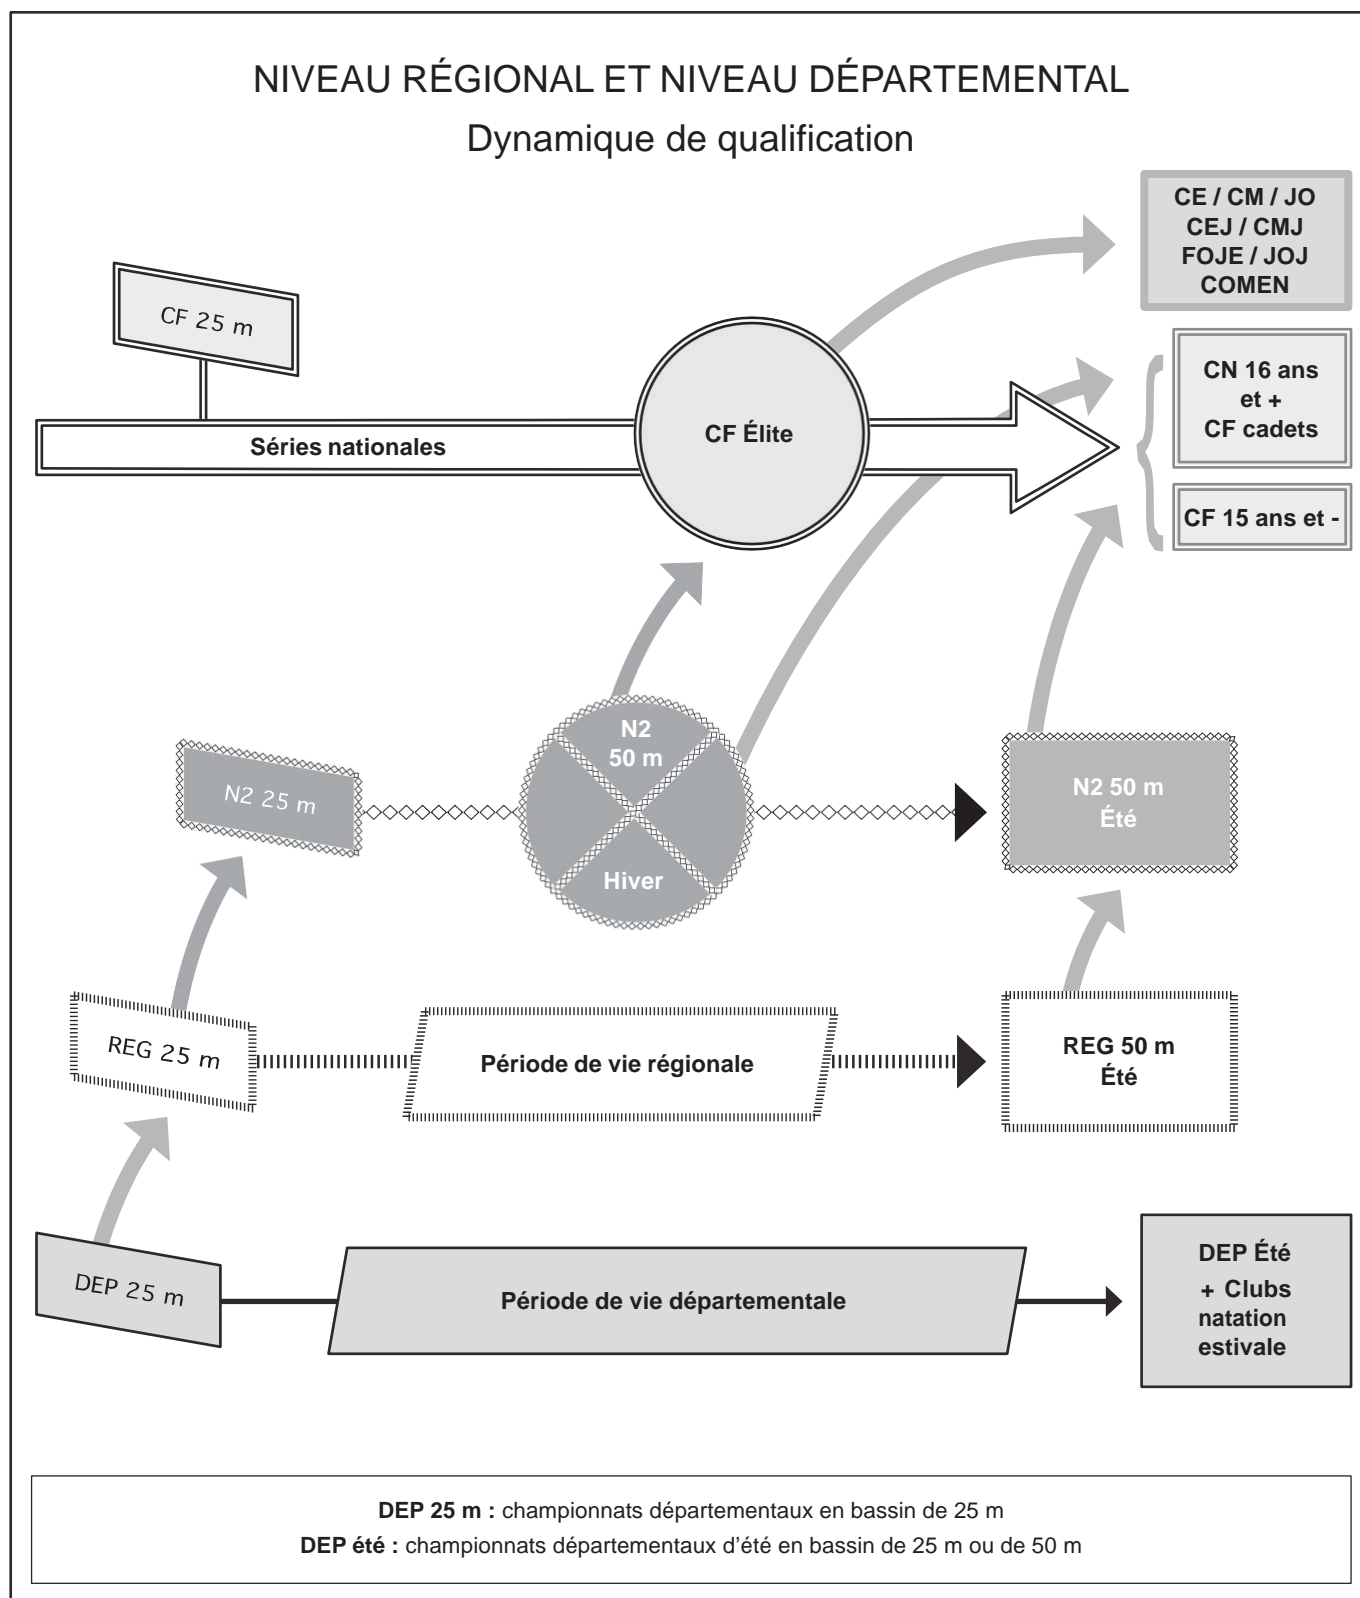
NIVEAU RÉGIONAL ET NIVEAU DÉPARTEMENTAL

Dynamique de qualification

CE / CM / JO
CEJ / CMJ
FOJE / JOJ
COMEN

CF 25 m

Séries nationales

CF Élite

CN 16 ans et + CF cadets

CF 15 ans et -

N2 25 m

N2 50 m

Hiver

N2 50 m Été

REG 25 m

Période de vie régionale

REG 50 m Été

DEP 25 m

Période de vie départementale

DEP Été + Clubs natation estivale

**DEP 25 m :** championnats départementaux en bassin de 25 m
**DEP été :** championnats départementaux d'été en bassin de 25 m ou de 50 m